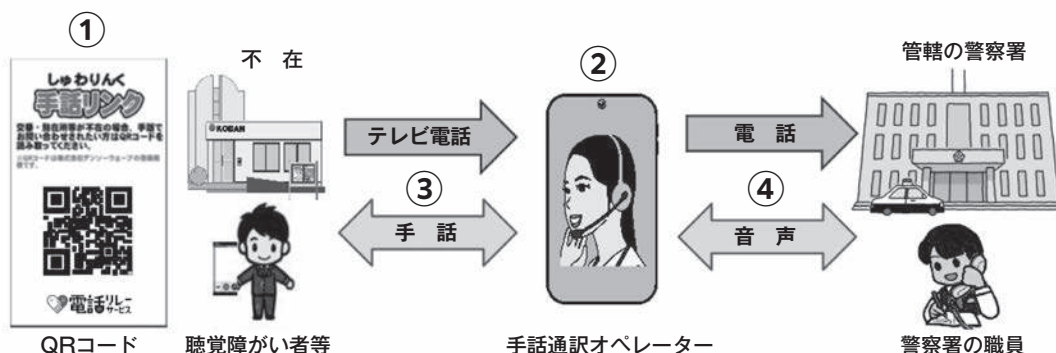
①

しゅわりんく
手話リンク

交番・駐在所等が不在の場合、手話でお問い合わせされたい方はQRコードを読み取ってください。

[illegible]

電話リレーサービス

QRコード

不 在

KOBAN

聴覚障がい者等

テレビ電話

③

手 話

②

手話通訳オペレーター

電 話

④

音 声

管轄の警察署

警察署の職員